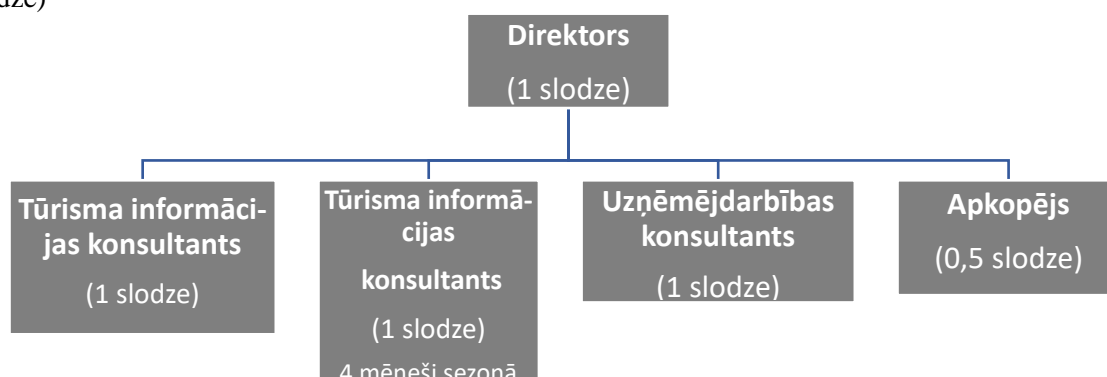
dze)

**Direktors**
(1 slodze)

**Tūrisma informācijas konsultants**
(1 slodze)

**Tūrisma informācijas konsultants**
(1 slodze)
4 mēneši sezonā

**Uzņēmējdarbības konsultants**
(1 slodze)

**Apkopējs**
(0,5 slodze)